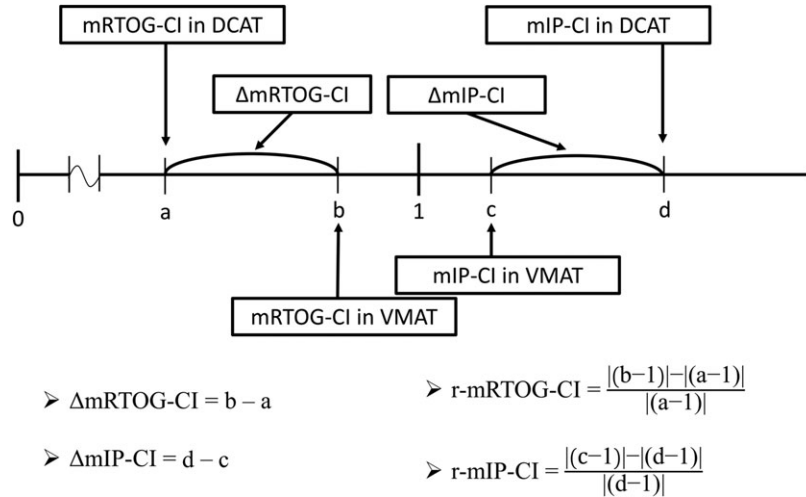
mRTOG-CI in DCAT

mIP-CI in DCAT

ΔmRTOG-CI

ΔmIP-CI

0

a

b

1

c

d

mIP-CI in VMAT

mRTOG-CI in VMAT

➢ ΔmRTOG-CI = b – a

➢ r-mRTOG-CI = $\frac{|(b-1)|-|(a-1)|}{|(a-1)|}$

➢ ΔmIP-CI = d – c

➢ r-mIP-CI = $\frac{|(c-1)|-|(d-1)|}{|(d-1)|}$